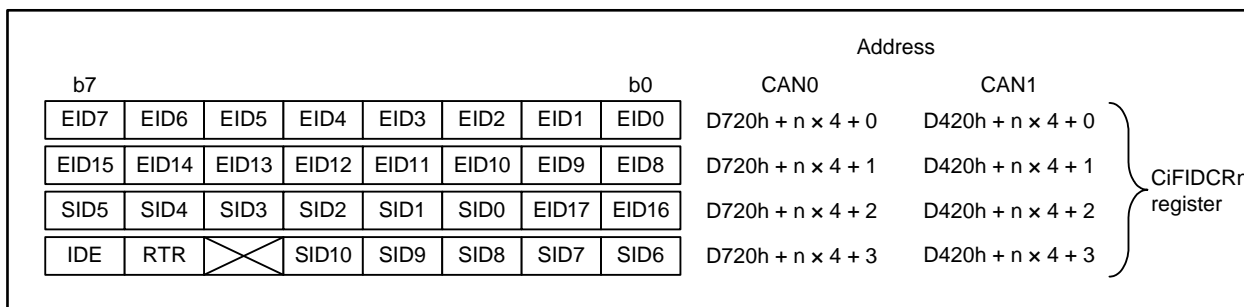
Address

| b7 | | | | | | | b0 | CAN0 | CAN1 |
|---|---|---|---|---|---|---|---|---|---|
| EID7 | EID6 | EID5 | EID4 | EID3 | EID2 | EID1 | EID0 | D720h + n × 4 + 0 | D420h + n × 4 + 0 |
| EID15 | EID14 | EID13 | EID12 | EID11 | EID10 | EID9 | EID8 | D720h + n × 4 + 1 | D420h + n × 4 + 1 |
| SID5 | SID4 | SID3 | SID2 | SID1 | SID0 | EID17 | EID16 | D720h + n × 4 + 2 | D420h + n × 4 + 2 |
| IDE | RTR | | SID10 | SID9 | SID8 | SID7 | SID6 | D720h + n × 4 + 3 | D420h + n × 4 + 3 |

CiFIDCRr register